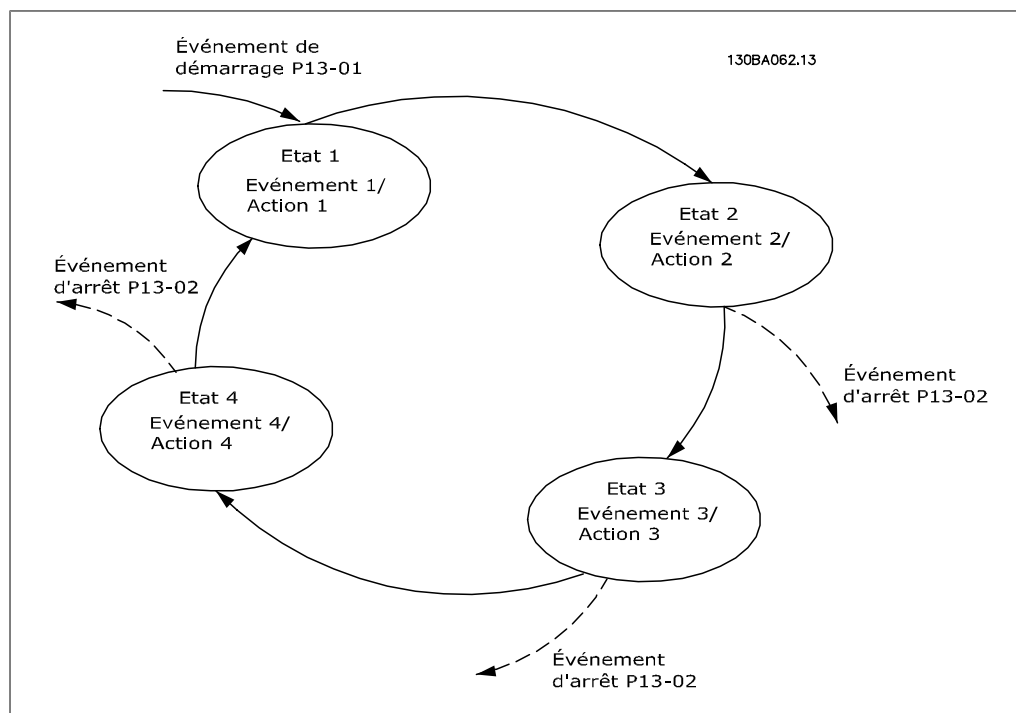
Événement de démarrage P13-01

130BA062.13

Etat 1
Evénement 1/
Action 1

Etat 2
Evénement 2/
Action 2

Événement d'arrêt P13-02

Événement d'arrêt P13-02

Etat 4
Evénement 4/
Action 4

Etat 3
Evénement 3/
Action 3

Événement d'arrêt P13-02